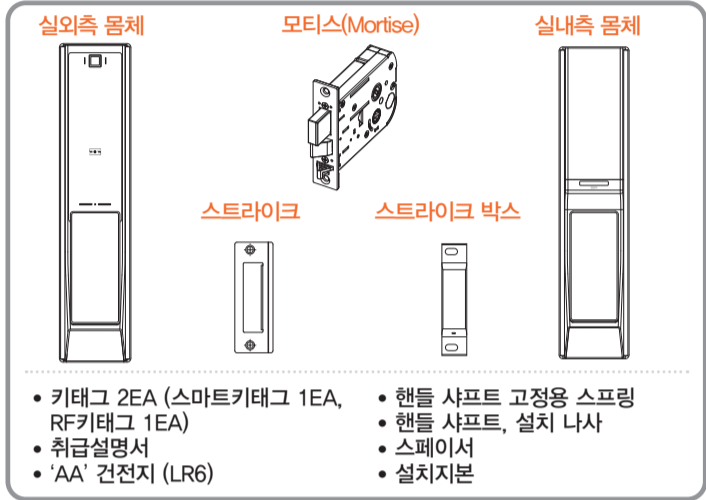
실외측 몸체

모티스(Mortise)

실내측 몸체

스트라이크

스트라이크 박스

• 키태그 2EA (스마트키태그 1EA, RF키태그 1EA)
• 취급설명서
• ‘AA’ 건전지 (LR6)

• 핸들 샤프트 고정용 스프링
• 핸들 샤프트, 설치 나사
• 스페이서
• 설치지본